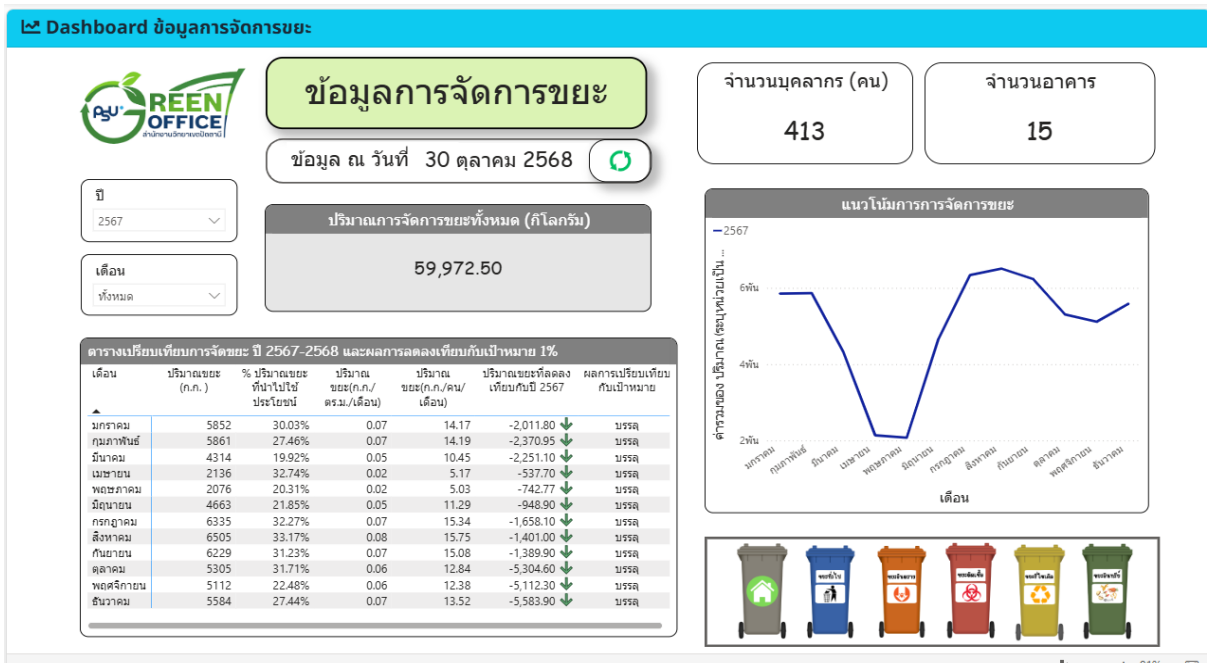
Dashboard ข้อมูลการจัดการขยะ

PSU GREEN OFFICE สำนักงานวิทยาเขตปัตตานี

ข้อมูลการจัดการขยะ

ข้อมูล ณ วันที่ 30 ตุลาคม 2568

จำนวนบุคลากร (คน)
413

จำนวนอาคาร
15

ปี
2567

เดือน
ทั้งหมด

ปริมาณการจัดการขยะทั้งหมด (กิโลกรัม)
59,972.50

แนวโน้มการจัดการขยะ
2567
6พัน
4พัน
2พัน
ผลรวมของ ปริมาณ ขยะ(หน่วยเป็น...
มกราคม กุมภาพันธ์ มีนาคม เมษายน พฤษภาคม มิถุนายน กรกฎาคม สิงหาคม กันยายน ตุลาคม พฤศจิกายน ธันวาคม
เดือน

ตารางเปรียบเทียบการจัดขยะ ปี 2567-2568 และผลการลดลงเทียบกับเป้าหมาย 1%

| เดือน | ปริมาณขยะ (ก.ก.) | % ปริมาณขยะที่นำไปใช้ประโยชน์ | ปริมาณขยะ(ก.ก./ตร.ม./เดือน) | ปริมาณขยะ(ก.ก./คน/เดือน) | ปริมาณขยะที่ลดลงเทียบกับปี 2567 | ผลการเปรียบเทียบกับเป้าหมาย |
|---|---|---|---|---|---|---|
| มกราคม | 5852 | 30.03% | 0.07 | 14.17 | -2,011.80 | บรรลุ |
| กุมภาพันธ์ | 5861 | 27.46% | 0.07 | 14.19 | -2,370.95 | บรรลุ |
| มีนาคม | 4314 | 19.92% | 0.05 | 10.45 | -2,251.10 | บรรลุ |
| เมษายน | 2136 | 32.74% | 0.02 | 5.17 | -537.70 | บรรลุ |
| พฤษภาคม | 2076 | 20.31% | 0.02 | 5.03 | -742.77 | บรรลุ |
| มิถุนายน | 4663 | 21.85% | 0.05 | 11.29 | -948.90 | บรรลุ |
| กรกฎาคม | 6335 | 32.27% | 0.07 | 15.34 | -1,658.10 | บรรลุ |
| สิงหาคม | 6505 | 33.17% | 0.08 | 15.75 | -1,401.00 | บรรลุ |
| กันยายน | 6229 | 31.23% | 0.07 | 15.08 | -1,389.90 | บรรลุ |
| ตุลาคม | 5305 | 31.71% | 0.06 | 12.84 | -5,304.60 | บรรลุ |
| พฤศจิกายน | 5112 | 22.48% | 0.06 | 12.38 | -5,112.30 | บรรลุ |
| ธันวาคม | 5584 | 27.44% | 0.07 | 13.52 | -5,583.90 | บรรลุ |

ขยะทั่วไป ขยะรีไซเคิล ขยะอันตราย ขยะติดเชื้อ ขยะรีไซเคิล ขยะอินทรีย์